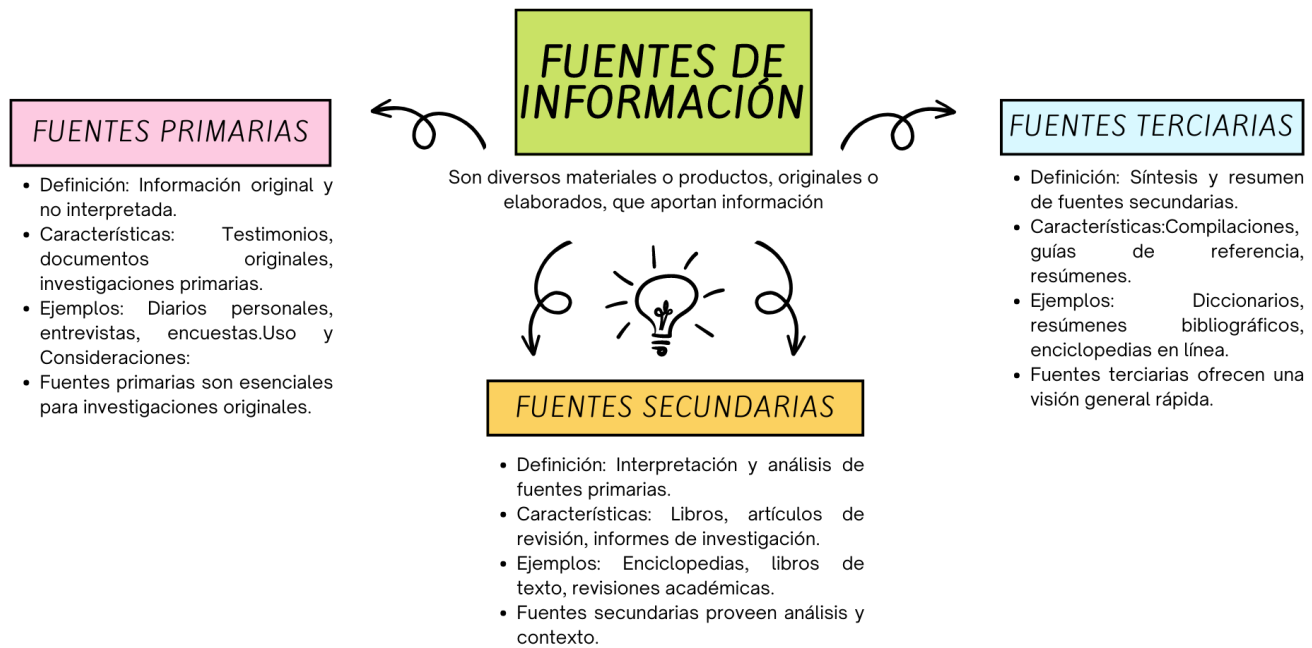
FUENTES DE INFORMACIÓN

Son diversos materiales o productos, originales o elaborados, que aportan información

FUENTES PRIMARIAS

- Definición: Información original y no interpretada.
- Características: Testimonios, documentos originales, investigaciones primarias.
- Ejemplos: Diarios personales, entrevistas, encuestas.Uso y Consideraciones:
- Fuentes primarias son esenciales para investigaciones originales.

FUENTES SECUNDARIAS

- Definición: Interpretación y análisis de fuentes primarias.
- Características: Libros, artículos de revisión, informes de investigación.
- Ejemplos: Enciclopedias, libros de texto, revisiones académicas.
- Fuentes secundarias proveen análisis y contexto.

FUENTES TERCIARIAS

- Definición: Síntesis y resumen de fuentes secundarias.
- Características:Compilaciones, guías de referencia, resúmenes.
- Ejemplos: Diccionarios, resúmenes bibliográficos, enciclopedias en línea.
- Fuentes terciarias ofrecen una visión general rápida.